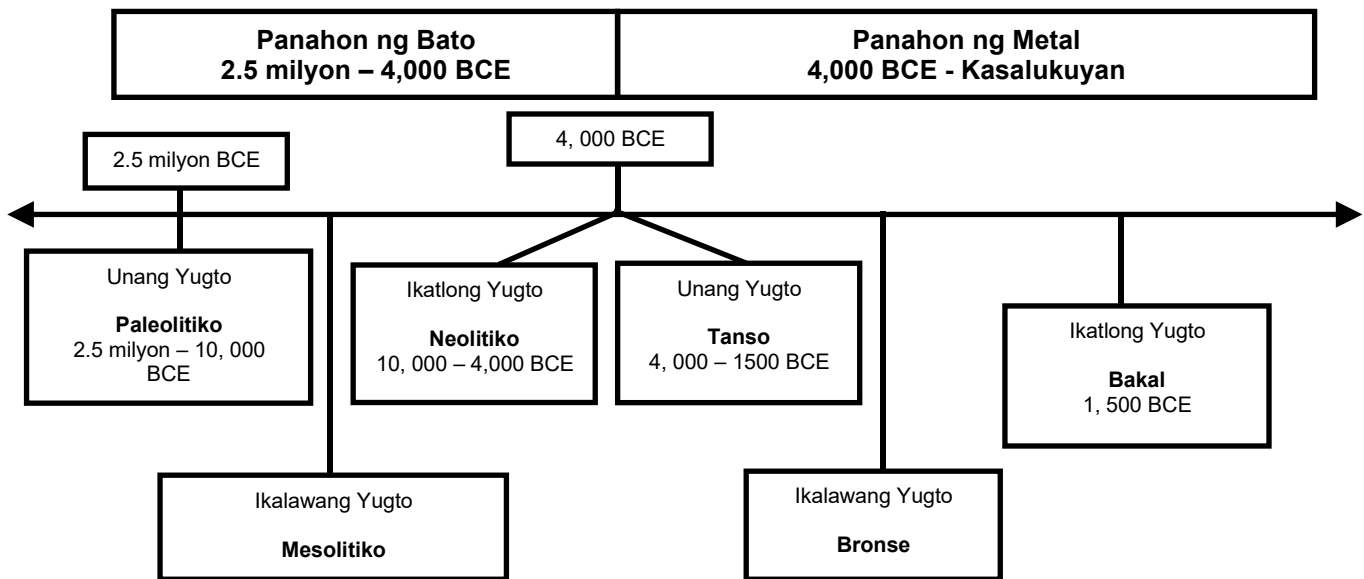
Panahon ng Bato
2.5 milyon – 4,000 BCE

Panahon ng Metal
4,000 BCE - Kasalukuyan

2.5 milyon BCE

4, 000 BCE

Unang Yugto

Paleolitiko
2.5 milyon – 10, 000 BCE

Ikatlong Yugto

Neolitiko
10, 000 – 4,000 BCE

Unang Yugto

Tanso
4, 000 – 1500 BCE

Ikatlong Yugto

Bakal
1, 500 BCE

Ikalawang Yugto

Mesolitiko

Ikalawang Yugto

Bronse